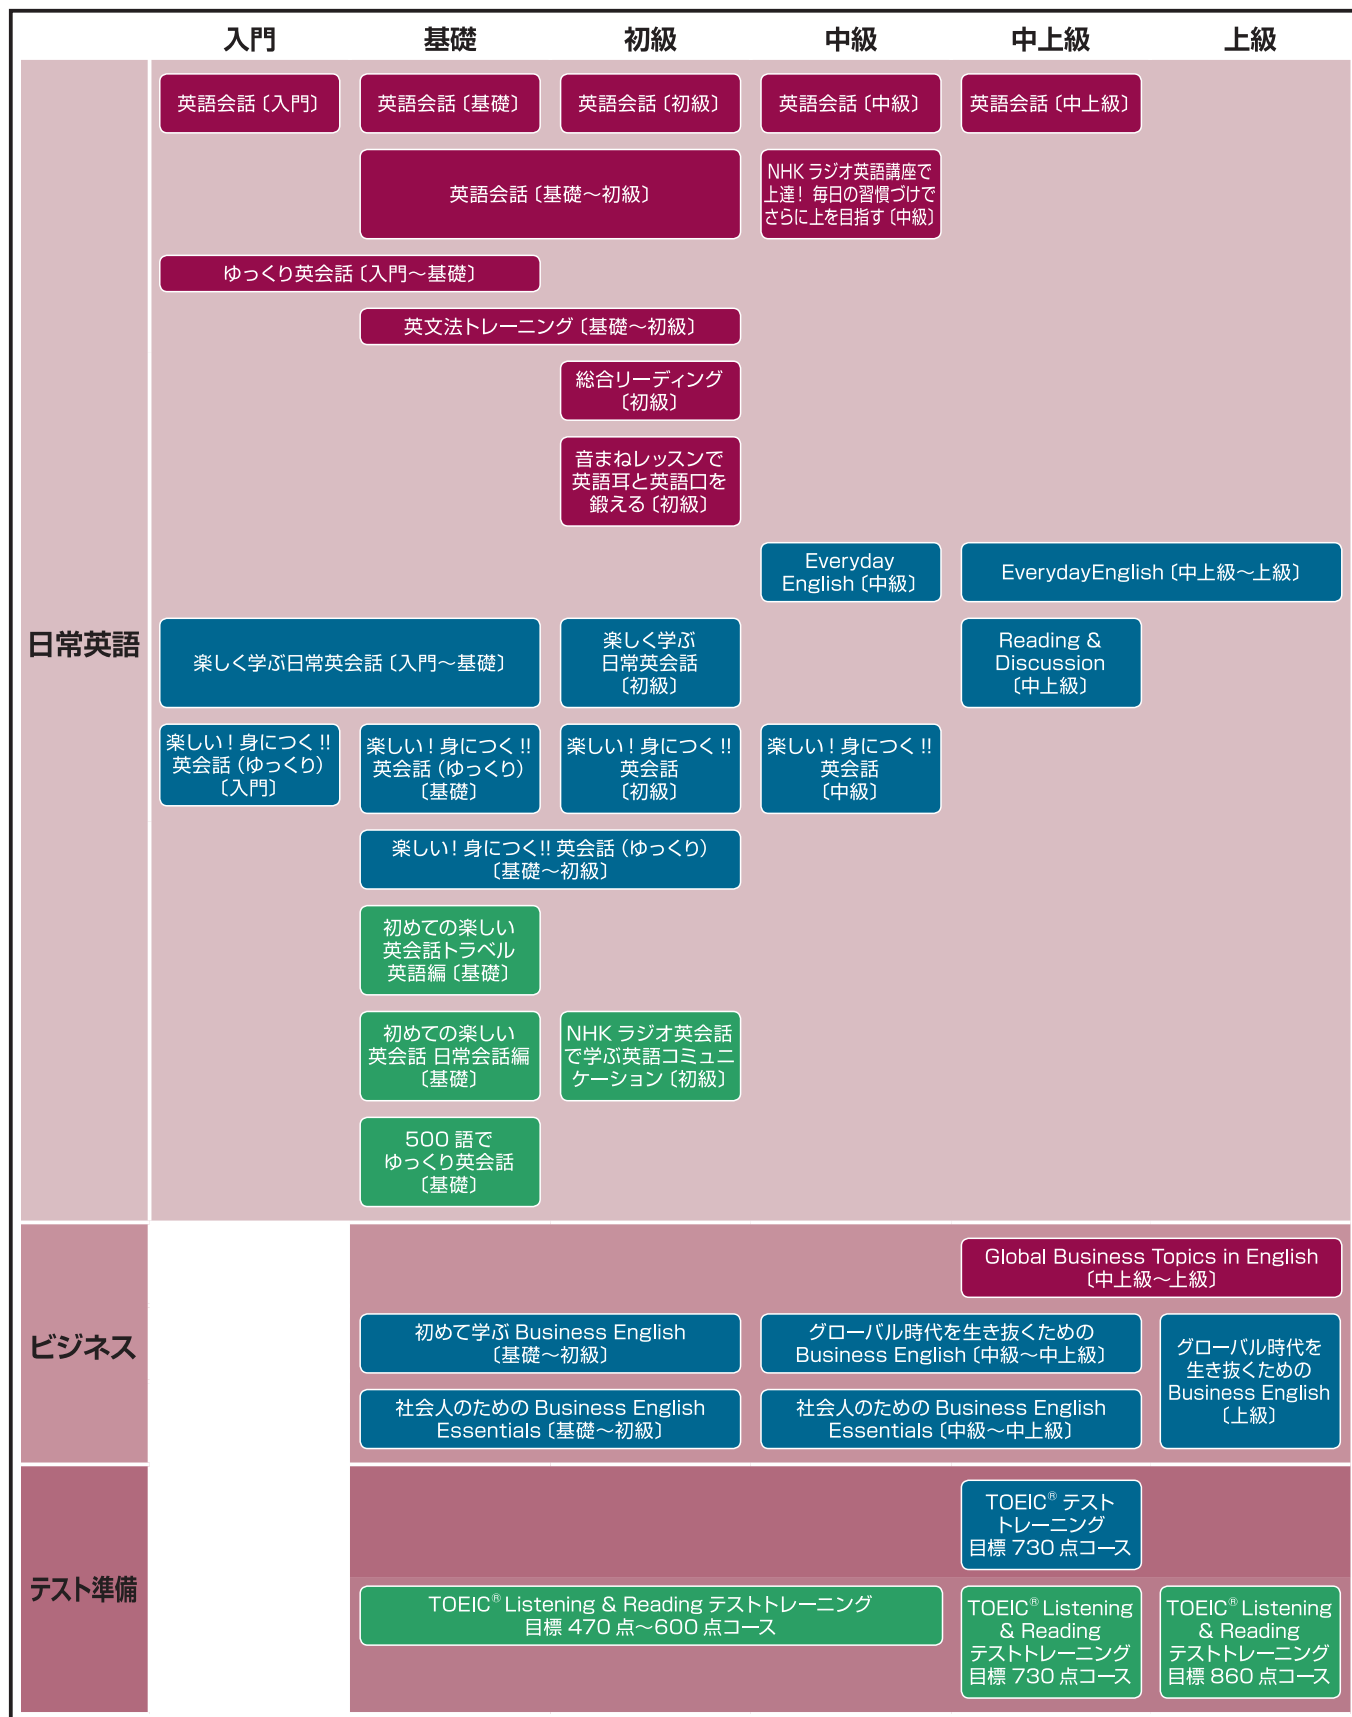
| | 入門 | 基礎 | 初級 | 中級 | 中上級 | 上級 |
|---|---|---|---|---|---|---|

日常英語

英語会話〔入門〕
英語会話〔基礎〕
英語会話〔初級〕
英語会話〔中級〕
英語会話〔中上級〕
英語会話〔基礎～初級〕
NHK ラジオ英語講座で上達！ 毎日の習慣づけでさらに上を目指す〔中級〕
ゆっくり英会話〔入門～基礎〕
英文法トレーニング〔基礎～初級〕
総合リーディング〔初級〕
音まねレッスンで英語耳と英語口を鍛える〔初級〕
Everyday English〔中級〕
EverydayEnglish〔中上級～上級〕
楽しく学ぶ日常英会話〔入門～基礎〕
楽しく学ぶ日常英会話〔初級〕
Reading & Discussion〔中上級〕
楽しい！身につく!! 英会話（ゆっくり）〔入門〕
楽しい！身につく!! 英会話（ゆっくり）〔基礎〕
楽しい！身につく!! 英会話〔初級〕
楽しい！身につく!! 英会話〔中級〕
楽しい！身につく!! 英会話（ゆっくり）〔基礎～初級〕
初めての楽しい英会話トラベル英語編〔基礎〕
初めての楽しい英会話 日常会話編〔基礎〕
NHK ラジオ英会話で学ぶ英語コミュニケーション〔初級〕
500 語でゆっくり英会話〔基礎〕

ビジネス

Global Business Topics in English〔中上級～上級〕
初めて学ぶ Business English〔基礎～初級〕
グローバル時代を生き抜くための Business English〔中級～中上級〕
グローバル時代を生き抜くための Business English〔上級〕
社会人のための Business English Essentials〔基礎～初級〕
社会人のための Business English Essentials〔中級～中上級〕

テスト準備

TOEIC® テストトレーニング目標 730 点コース
TOEIC® Listening & Reading テストトレーニング目標 470 点～600 点コース
TOEIC® Listening & Reading テストトレーニング目標 730 点コース
TOEIC® Listening & Reading テストトレーニング目標 860 点コース